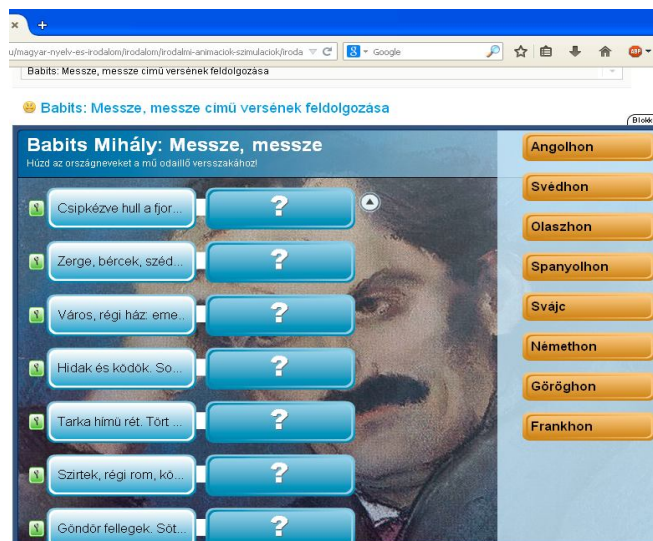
×  +

u/magyar-nyelv-es-irodalom/irodalom/irodalmi-animaciok-szimulaciok/iroda  Google

Babits: Messze, messze című versének feldolgozása

Babits: Messze, messze című versének feldolgozása

Blokk

Babits Mihály: Messze, messze
Húzd az országneveket a mű odaillő versszakához!

Csipkézve hull a fjor... ?
Zerge, bércek, széd... ?
Város, régi ház: eme... ?
Hidak és ködök. So... ?
Tarka hímű rét. Tört ... ?
Szirtek, régi rom, kö... ?
Göndör fellegek. Söt... ?

Angolhon
Svédhon
Olaszhon
Spanyolhon
Svájc
Némethon
Göröghon
Frankhon